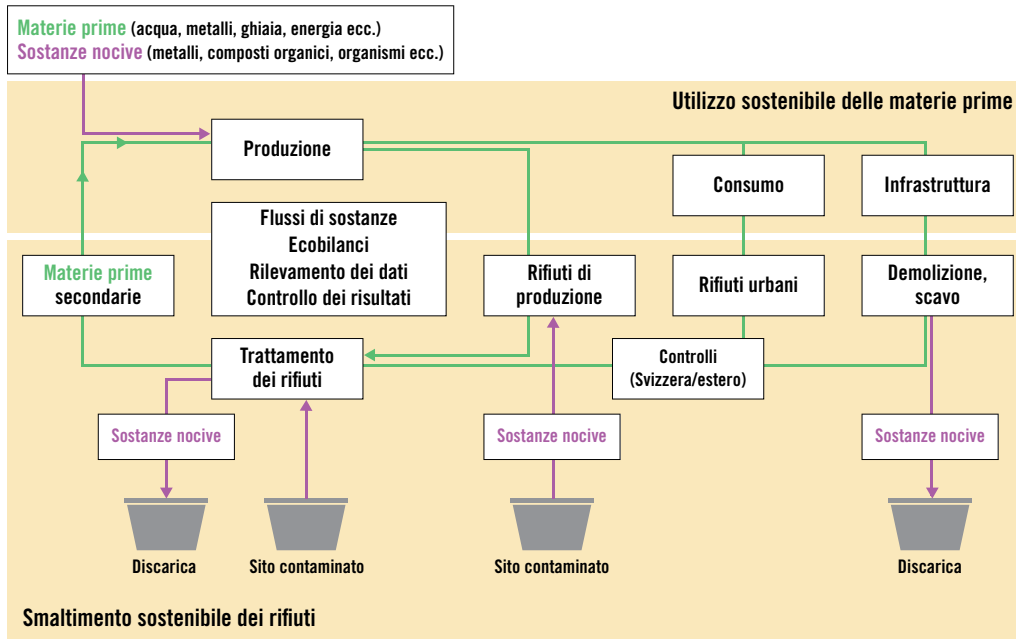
Materie prime (acqua, metalli, ghiaia, energia ecc.)
Sostanze nocive (metalli, composti organici, organismi ecc.)

Utilizzo sostenibile delle materie prime

Produzione

Consumo

Infrastruttura

Flussi di sostanze
Ecobilanci
Rilevamento dei dati
Controllo dei risultati

Materie prime secondarie

Rifiuti di produzione

Rifiuti urbani

Demolizione, scavo

Trattamento dei rifiuti

Controlli (Svizzera/estero)

Sostanze nocive

Sostanze nocive

Sostanze nocive

Discarica

Sito contaminato

Sito contaminato

Discarica

Smaltimento sostenibile dei rifiuti